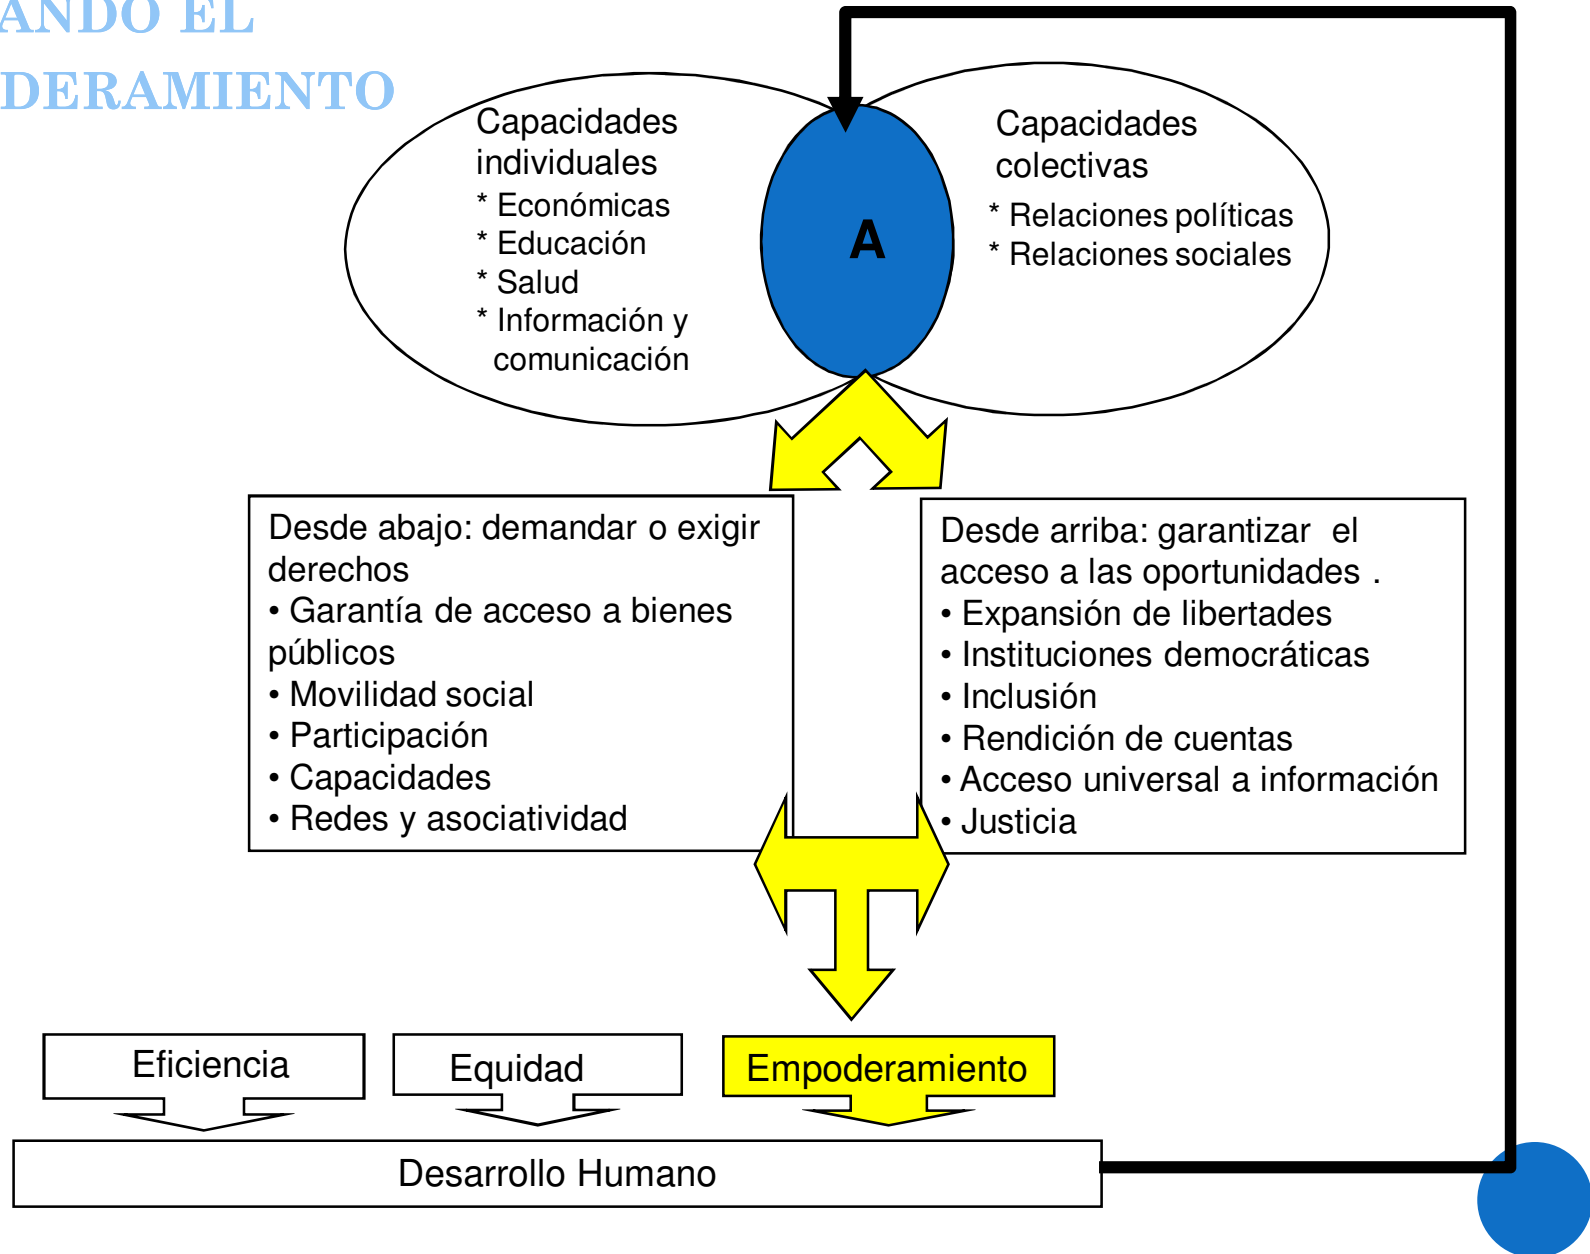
ANDO EL
DERAMIENTO

Capacidades individuales
* Económicas
* Educación
* Salud
* Información y comunicación

A

Capacidades colectivas
* Relaciones políticas
* Relaciones sociales

Desde abajo: demandar o exigir derechos
• Garantía de acceso a bienes públicos
• Movilidad social
• Participación
• Capacidades
• Redes y asociatividad

Desde arriba: garantizar el acceso a las oportunidades .
• Expansión de libertades
• Instituciones democráticas
• Inclusión
• Rendición de cuentas
• Acceso universal a información
• Justicia

Eficiencia

Equidad

Empoderamiento

Desarrollo Humano